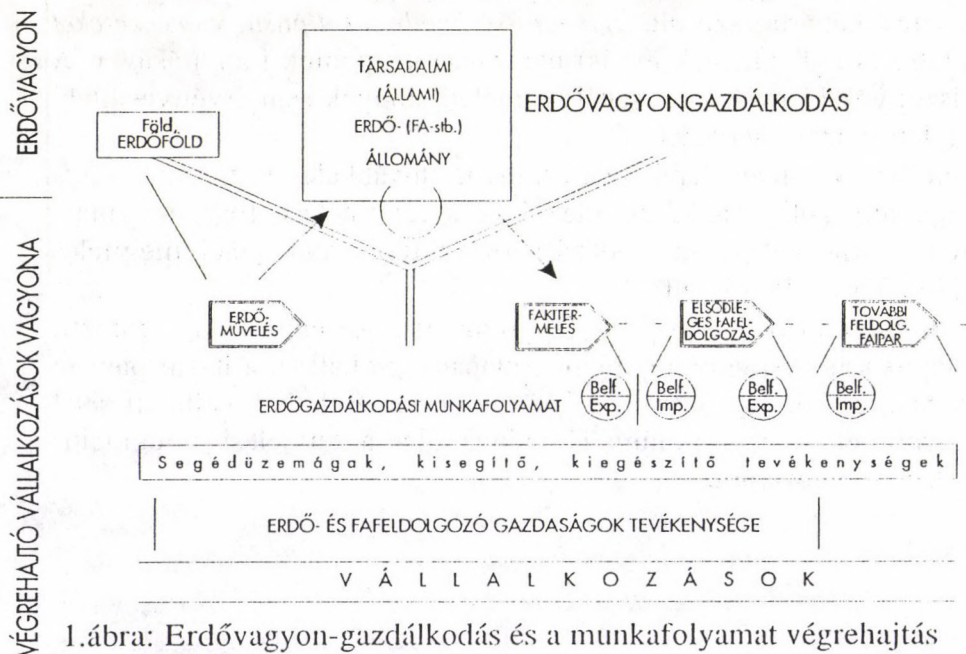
ERDŐVAGYON

VÉGREHAJTÓ VÁLLALKOZÁSOK VAGYONA

Föld, ERDŐFÖLD

TÁRSADALMI (ÁLLAMI) ERDŐ- (FA-stb.) ÁLLOMÁNY

ERDŐVAGYONGAZDÁLKODÁS

ERDŐ-MŰVELÉS

FAKITER-MELÉS

ELSŐDLE-GES FAFEL-DOLGOZÁS

TOVÁBBI FELDOLG. FAIPAR

ERDŐGAZDÁLKODÁSI MUNKAFOLYAMAT

Belf. Exp.

Belf. Imp.

Belf. Exp.

Belf. Imp.

Segédüzemágak, kisegítő, kiegészítő tevékenységek

ERDŐ- ÉS FAFELDOLGOZÓ GAZDASÁGOK TEVÉKENYSÉGE

VÁLLALKOZÁSOK

1.ábra: Erdővagyon-gazdálkodás és a munkafolyamat végrehajtás